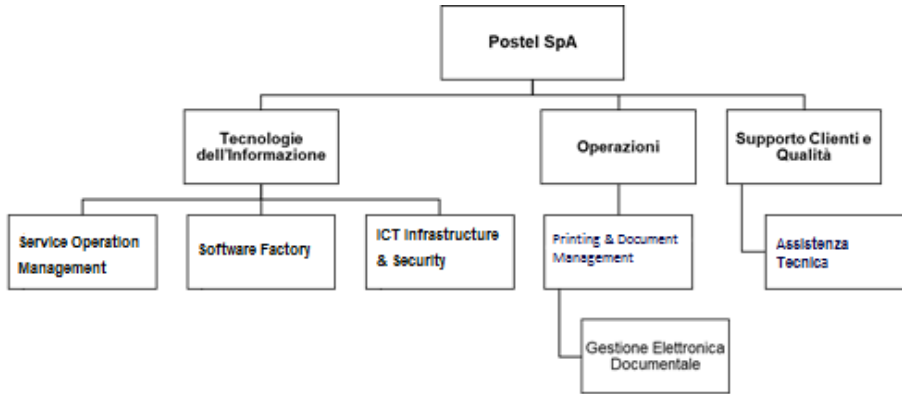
Postel SpA

Tecnologie dell'Informazione

Operazioni

Supporto Clienti e Qualità

Service Operation Management

Software Factory

ICT Infrastructure & Security

Printing & Document Management

Gestione Elettronica Documentale

Assistenza Tecnica